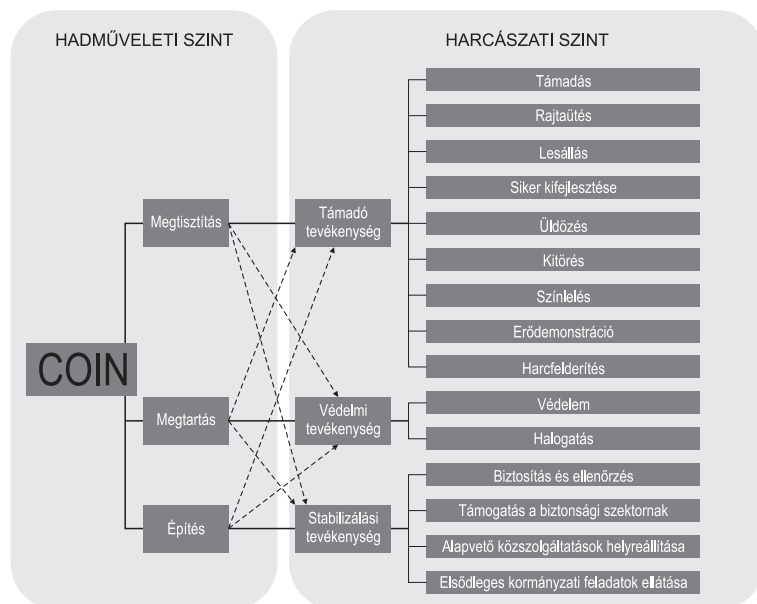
HADMŰVELETI SZINT

HARCÁSZATI SZINT

COIN

Megtisztítás

Megtartás

Építés

Támadó tevékenység

Védelmi tevékenység

Stabilizálási tevékenység

Támadás

Rajtaütés

Lesállás

Siker kifejlesztése

Üldözés

Kitörés

Színlelés

Erődemonstráció

Harcfelderítés

Védelem

Halogatás

Biztosítás és ellenőrzés

Támogatás a biztonsági szektornak

Alapvető közszolgáltatások helyreállítása

Elsődleges kormányzati feladatok ellátása